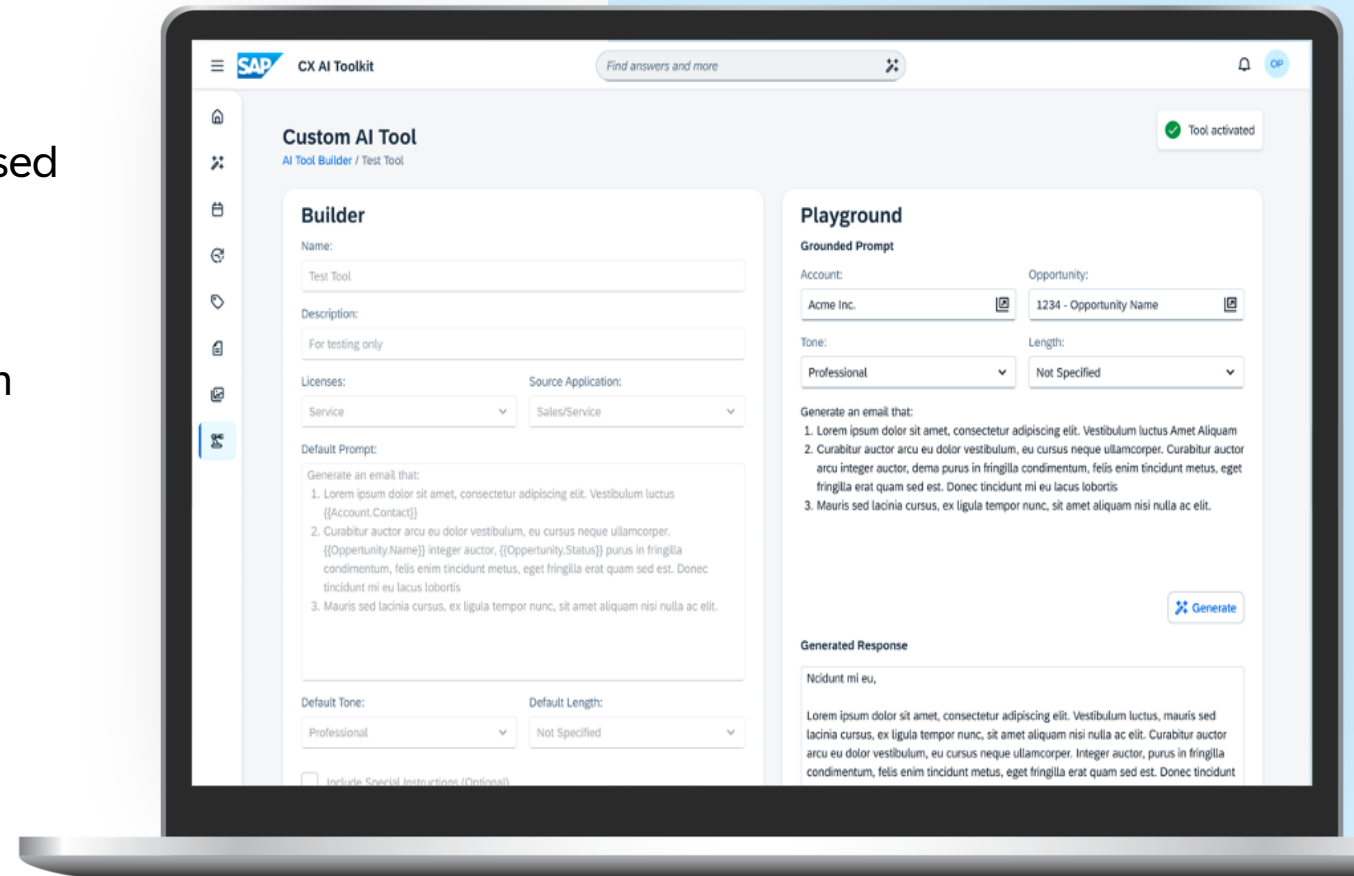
sed

n

SAP CX AI Toolkit

Find answers and more

OP

Custom AI Tool

AI Tool Builder / Test Tool

Tool activated

Builder

Name:

Test Tool

Description:

For testing only

Licenses:

Service

Source Application:

Sales/Service

Default Prompt:

Generate an email that:
1. Lorem ipsum dolor sit amet, consectetur adipiscing elit. Vestibulum luctus {{Account.Contact}}
2. Curabitur auctor arcu eu dolor vestibulum, eu cursus neque ullamcorper. {{Oppertunity.Name}} integer auctor, {{Opportunity.Status}} purus in fringilla condimentum, felis enim tincidunt metus, eget fringilla erat quam sed est. Donec tincidunt mi eu lacus lobortis
3. Mauris sed lacinia cursus, ex ligula tempor nunc, sit amet aliquam nisi nulla ac elit.

Default Tone:

Professional

Default Length:

Not Specified

Include Special Instructions (Optional)

Playground

Grounded Prompt

Account:

Acme Inc.

Opportunity:

1234 - Opportunity Name

Tone:

Professional

Length:

Not Specified

Generate an email that:
1. Lorem ipsum dolor sit amet, consectetur adipiscing elit. Vestibulum luctus Amet Aliquam
2. Curabitur auctor arcu eu dolor vestibulum, eu cursus neque ullamcorper. Curabitur auctor arcu integer auctor, dema purus in fringilla condimentum, felis enim tincidunt metus, eget fringilla erat quam sed est. Donec tincidunt mi eu lacus lobortis
3. Mauris sed lacinia cursus, ex ligula tempor nunc, sit amet aliquam nisi nulla ac elit.

Generate

Generated Response

Ncidunt mi eu,

Lorem ipsum dolor sit amet, consectetur adipiscing elit. Vestibulum luctus, mauris sed lacinia cursus, ex ligula tempor nunc, sit amet aliquam nisi nulla ac elit. Curabitur auctor arcu eu dolor vestibulum, eu cursus neque ullamcorper. Integer auctor, purus in fringilla condimentum, felis enim tincidunt metus, eget fringilla erat quam sed est. Donec tincidunt